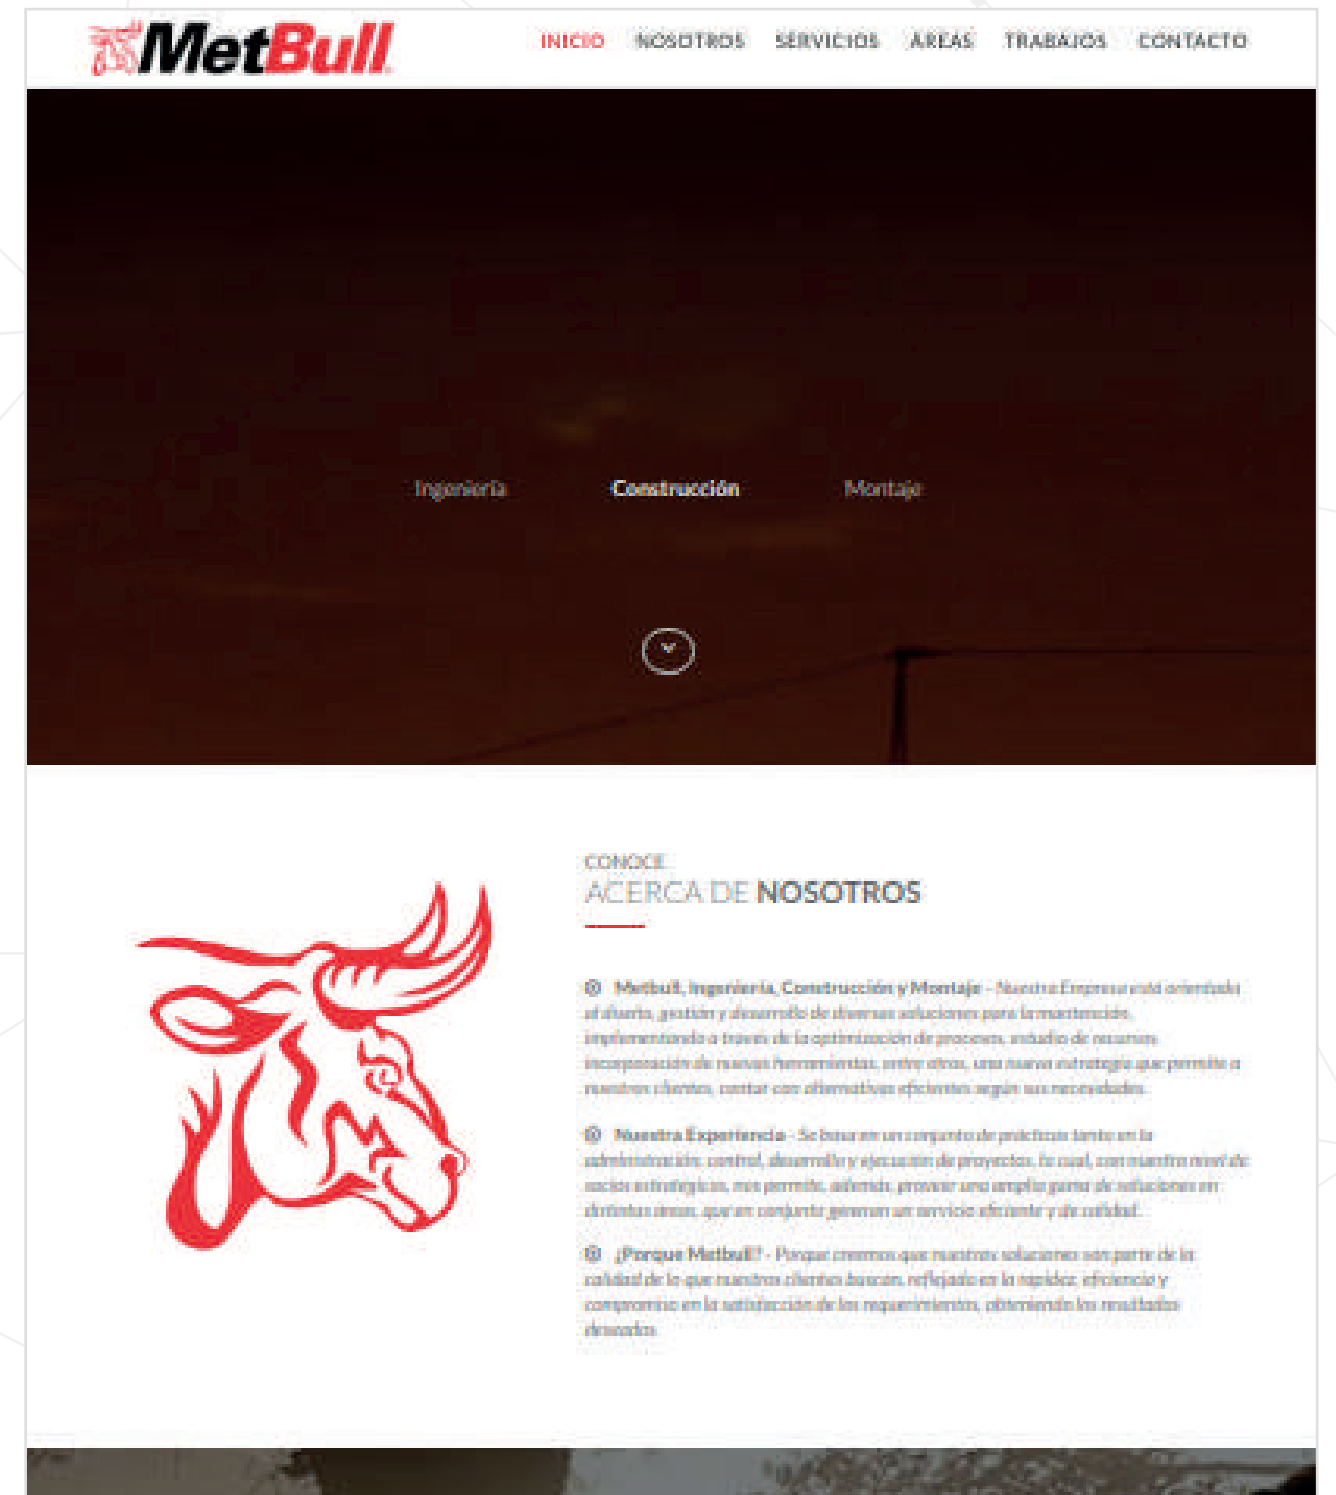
MetBull

INICIO NOSOTROS SERVICIOS AREAS TRABAJOS CONTACTO

Ingeniería Construcción Montaje

CONOCE
ACERCA DE NOSOTROS

Metbull, Ingeniería, Construcción y Montaje - Nuestra Empresa está orientada al diseño, gestión y desarrollo de diversas soluciones para la mantención, implementando a través de la optimización de procesos, estudio de recursos, incorporación de nuevas herramientas, entre otros, una nueva estrategia que permite a nuestros clientes, contar con alternativas eficientes según sus necesidades.

Nuestra Experiencia - Se basa en un conjunto de prácticas tanto en la administración, control, desarrollo y ejecución de proyectos, lo cual, con nuestro nivel de socios estratégicos, nos permite, además, proveer una amplia gama de soluciones en distintas áreas, que en conjunto generan un servicio eficiente y de calidad.

¿Porque Metbull? - Porque creemos que nuestras soluciones son parte de la calidad de lo que nuestros clientes buscan, reflejado en la rapidez, eficiencia y compromiso en la satisfacción de los requerimientos, obteniendo los resultados deseados.